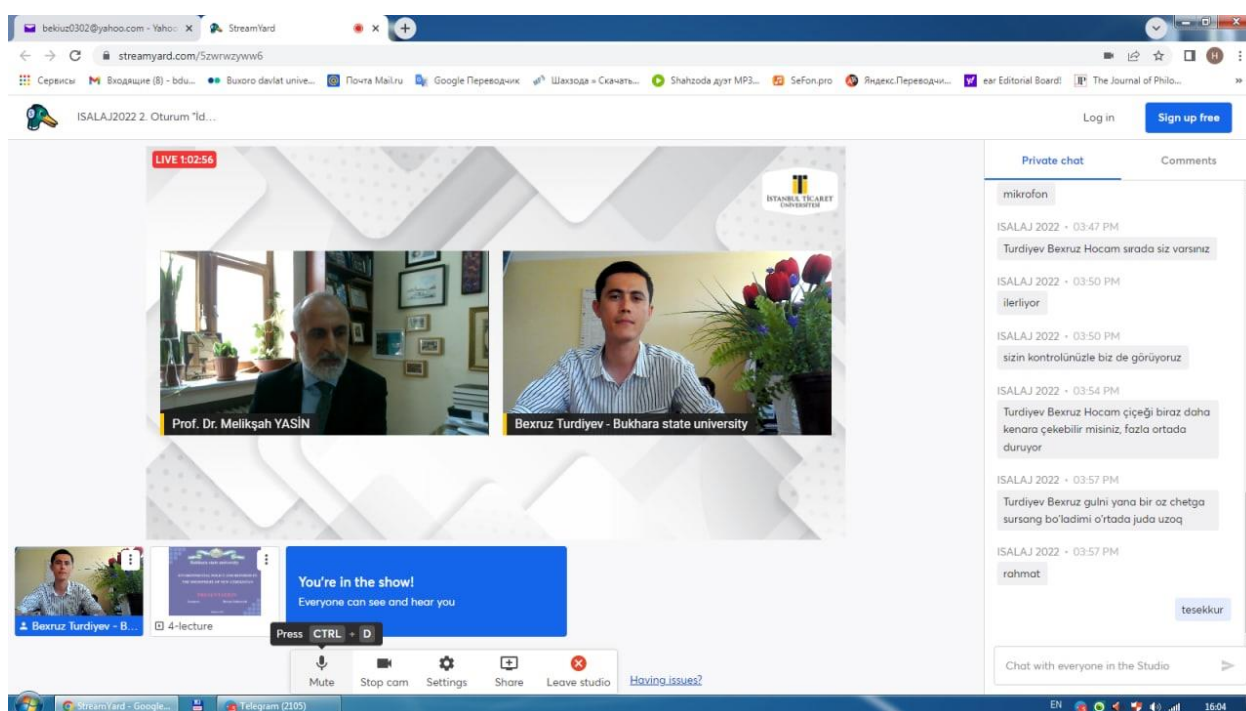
bekiuz0302@yahoo.com - Yahoo × StreamYard

streamyard.com/5zwrwzyww6

Сервисы Входящие (8) - bdu... Buxoro davlat unive... Почта Mail.ru Google Переводчик Шахзода » Скачать... Shahzoda дуэт MP3... SeFon.pro Яндекс.Переводчи... ear Editorial Board! The Journal of Philo...

ISALAJ2022 2. Oturum "İd...

Log in Sign up free

LIVE 1:02:56

İSTANBUL TİCARET ÜNİVERSİTESİ

Prof. Dr. Melikşah YASİN

Bexruz Turdiyev - Bukhara state university

Private chat Comments

mikrofon

ISALAJ 2022 • 03:47 PM
Turdiyev Bexruz Hocam sırada siz varsınız

ISALAJ 2022 • 03:50 PM
ilerliyor

ISALAJ 2022 • 03:50 PM
sizin kontrolünüzle biz de görüyoruz

ISALAJ 2022 • 03:54 PM
Turdiyev Bexruz Hocam çiçeği biraz daha kenara çekebilir misiniz, fazla ortada duruyor

ISALAJ 2022 • 03:57 PM
Turdiyev Bexruz gulni yana bir oz chetga sursang bo'ladimi o'rtada juda uzoq

ISALAJ 2022 • 03:57 PM
rahmat

tesekkur

Bexruz Turdiyev - B...

4-lecture

You're in the show!
Everyone can see and hear you

Press CTRL + D

Mute Stop cam Settings Share Leave studio Having issues?

Chat with everyone in the Studio

StreamYard - Google... Telegram (2105)

EN 16:04